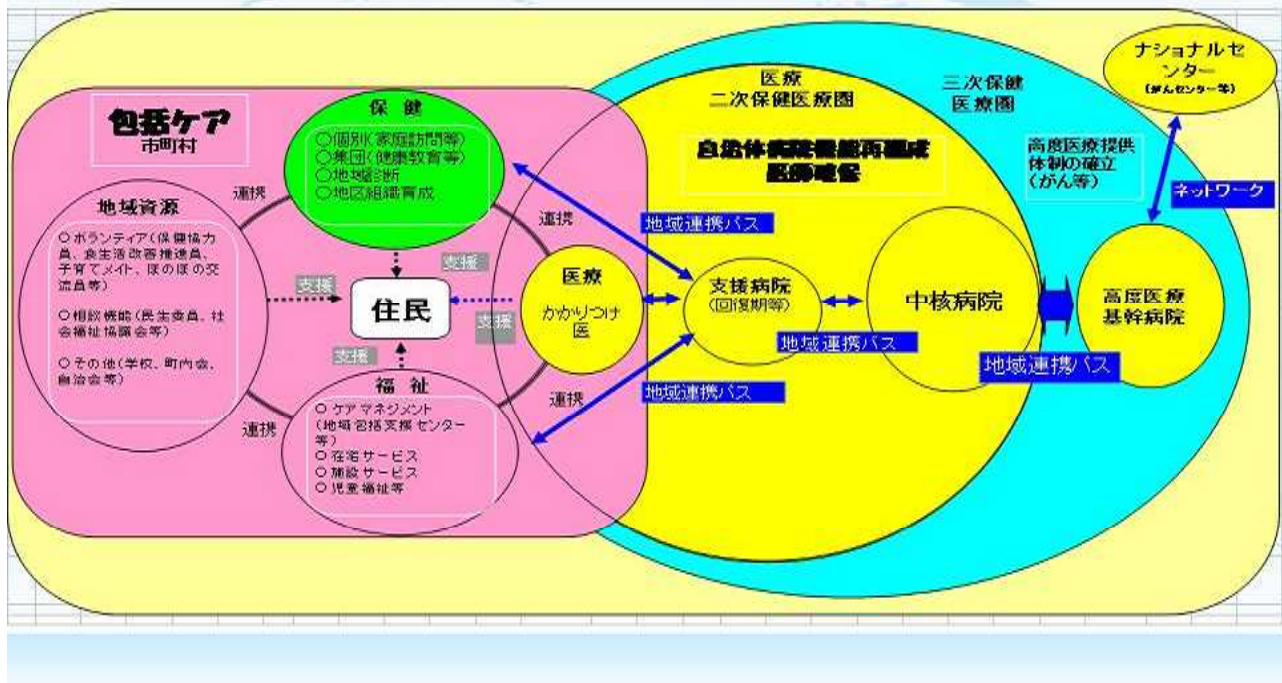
包括ケア
市町村

保健
○個別(家庭訪問等)
○集団(健康教育等)
○地域診断
○地区組織育成

地域資源
○ボランティア(保健協力員、食生活改善推進員、子育てメイト、ほのぼの交流員等)
○相談機関(民生委員、社会福祉協議会等)
○その他(学校、町内会、自治会等)

連携
連携
連携
連携

支援
支援
支援
支援

住民

福祉
○ケアマネジメント(地域包括支援センター等)
○在宅サービス
○施設サービス
○児童福祉等

医療
かかりつけ医

医療
二次保健医療圏

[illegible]
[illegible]

三次保健
医療圏

高度医療提供体制の確立(がん等)

ナショナルセンター
(がんセンター等)

ネットワーク

地域連携パス
地域連携パス
地域連携パス
地域連携パス

支援病院
(回復期等)

中核病院

高度医療
基幹病院